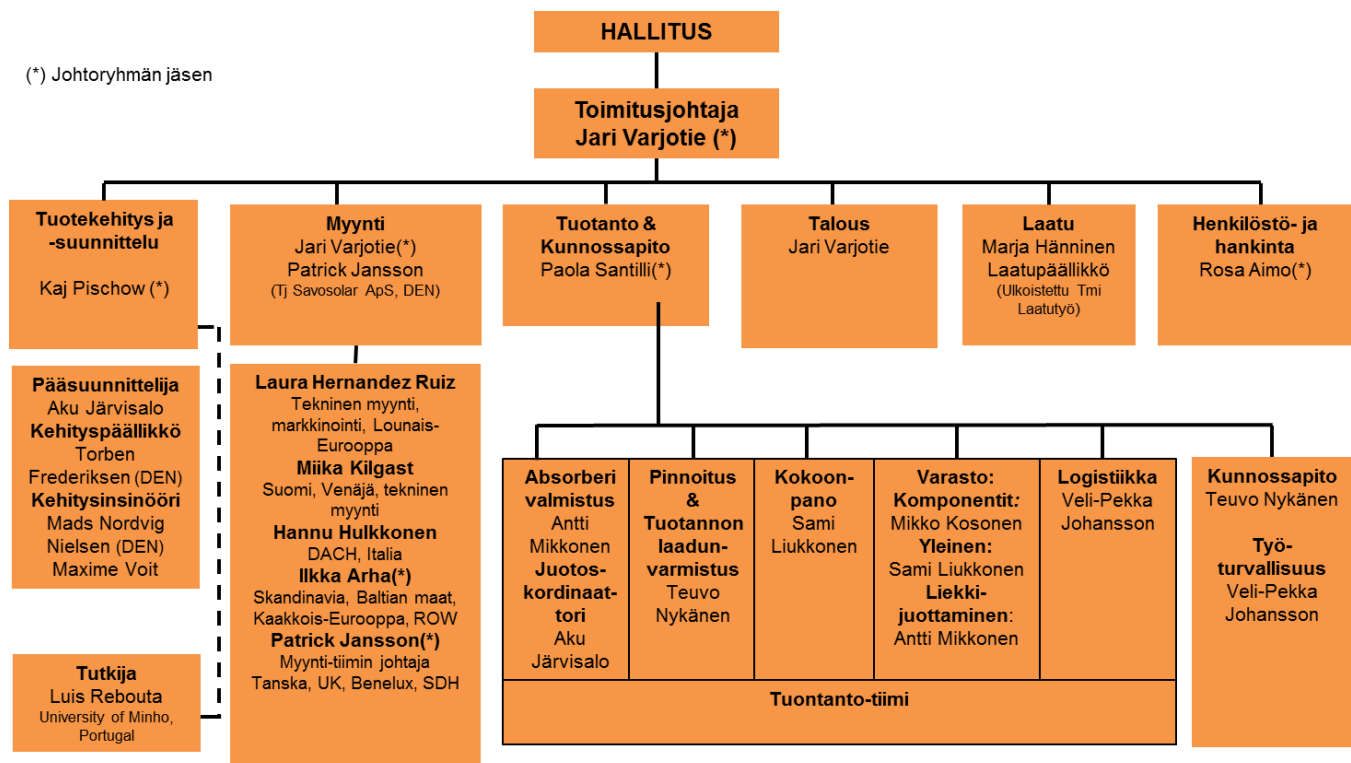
HALLITUS

(*) Johtoryhmän jäsen

Toimitusjohtaja
Jari Varjotie (*)

Tuotekehitys ja -suunnittelu
Kaj Pischow (*)

Myynti
Jari Varjotie(*)
Patrick Jansson
(Tj Savosolar ApS, DEN)

Tuotanto & Kunnossapito
Paola Santilli(*)

Talous
Jari Varjotie

Laatu
Marja Hänninen
Laatupäällikkö
(Ulkoistettu Tmi Laatutyö)

Henkilöstö- ja hankinta
Rosa Aimo(*)

Pääsuunnittelija
Aku Järvisalo
Kehityspäällikkö
Torben Frederiksen (DEN)
Kehitysinsinööri
Mads Nordvig Nielsen (DEN)
Maxime Voit

Tutkija
Luis Rebouta
University of Minho, Portugal

Laura Hernandez Ruiz
Tekninen myynti, markkinointi, Lounais-Eurooppa
Miika Kilgast
Suomi, Venäjä, tekninen myynti
Hannu Hulkkonen
DACH, Italia
Ilkka Arha(*)
Skandinavia, Baltian maat, Kaakkois-Eurooppa, ROW
Patrick Jansson(*)
Myynti-tiimin johtaja
Tanska, UK, Benelux, SDH

Absorberi valmistus
Antti Mikkonen
Juotos-kordinaattori
Aku Järvisalo

Pinnoitus & Tuotannon laadun-varmistus
Teuvo Nykänen

Kokoon-pano
Sami Liukkonen

Varasto:
Komponentit:
Mikko Kosonen
Yleinen:
Sami Liukkonen
Liekki-juottaminen:
Antti Mikkonen

Logistiikka
Veli-Pekka Johansson

Tuontanto-tiimi

Kunnossapito
Teuvo Nykänen

Työ-turvallisuus
Veli-Pekka Johansson